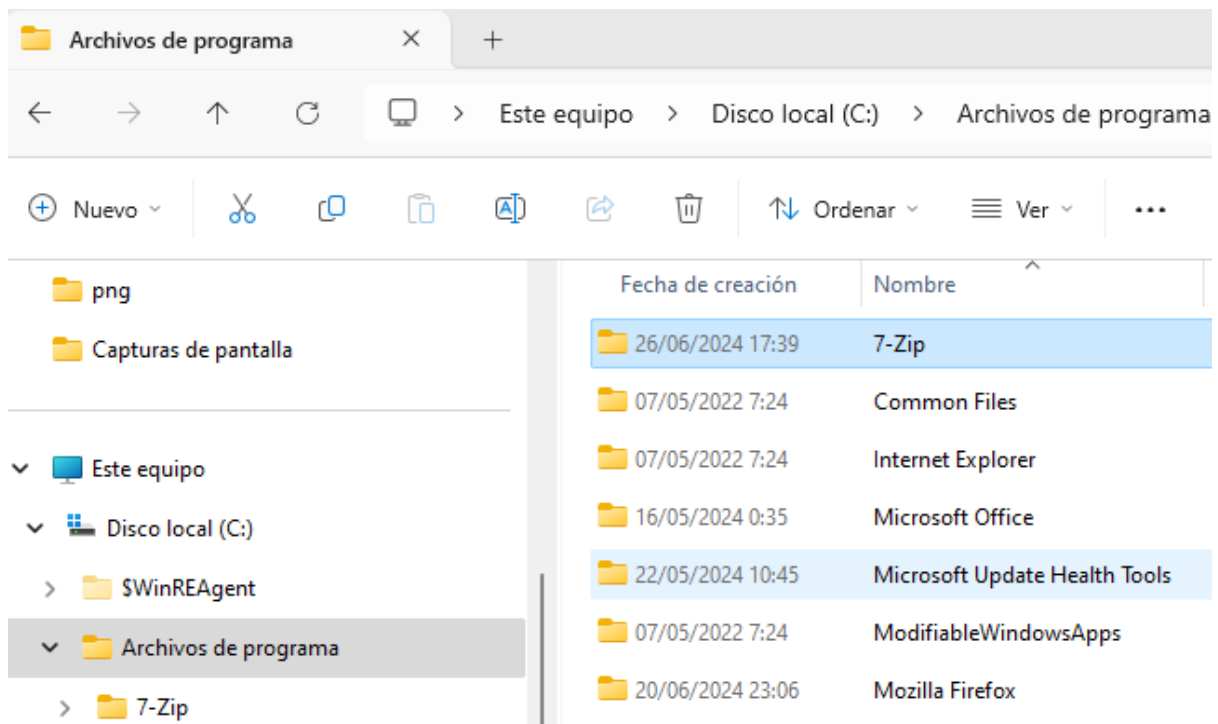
Archivos de programa ✕ +

← → ↑ ⟳ > Este equipo > Disco local (C:) > Archivos de programa

Nuevo Ordenar Ver ...

png
Capturas de pantalla

Este equipo
Disco local (C:)
$WinREAgent
Archivos de programa
7-Zip

| Fecha de creación | Nombre |
|---|---|
| 26/06/2024 17:39 | 7-Zip |
| 07/05/2022 7:24 | Common Files |
| 07/05/2022 7:24 | Internet Explorer |
| 16/05/2024 0:35 | Microsoft Office |
| 22/05/2024 10:45 | Microsoft Update Health Tools |
| 07/05/2022 7:24 | ModifiableWindowsApps |
| 20/06/2024 23:06 | Mozilla Firefox |